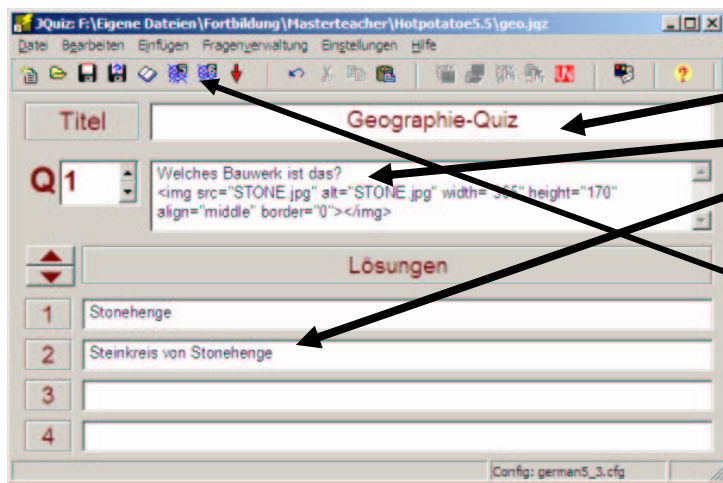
JQuiz: F:\Eigene Dateien\Fortbildung\Masterteacher\Hotpotatoe5.5\geo.jqz

Datei Bearbeiten Einfügen Fragenverwaltung Einstellungen Hilfe

Titel Geographie-Quiz

Q 1

Welches Bauwerk ist das?
<img src="STONE.jpg" alt="STONE.jpg" width="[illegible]" height="170" align="middle" border="0"></img>

Lösungen

1 Stonehenge

2 Steinkreis von Stonehenge

3

4

Config: german5_3.cfg